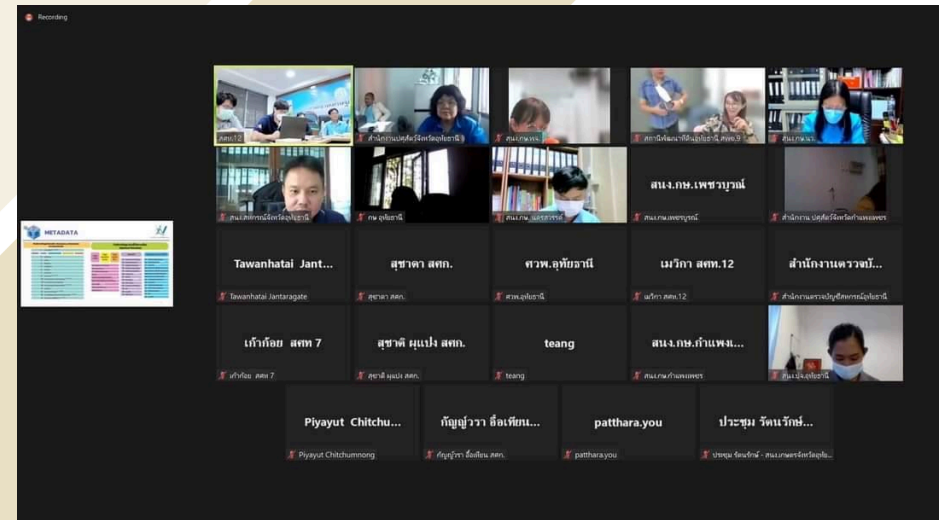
Recording

METADATA

สศท.12

สำนักงานปศุสัตว์จังหวัดอุทัยธานี

สนง.กษ.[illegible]

สถานีพัฒนาที่ดินอุทัยธานี สพข.9

สนง.กษ.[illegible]

สนง.สหกรณ์จังหวัดอุทัยธานี

กษ อุทัยธานี

สนง.กษ. นครสวรรค์

สนง.กษ.เพชรบูรณ์

สนง.กษ.เพชรบูรณ์

สำนักงาน ปศุสัตว์จังหวัดกำแพงเพชร

Tawanhatai Jant...

Tawanhatai Jantaragate

สุชาดา สศก.

สุชาดา สศก.

ศวพ.อุทัยธานี

ศวพ.อุทัยธานี

เมวิกา สศท.12

เมวิกา สศท.12

สำนักงานตรวจบั...

สำนักงานตรวจบัญชีสหกรณ์อุทัยธานี

เก๋าก้อย สศท 7

เก๋าก้อย สศท 7

สุชาติ ผุแป่ง สศก.

สุชาติ ผุแป่ง สศก.

teang

teang

สนง.กษ.กำแพง...

สนง.กษ.กำแพงเพชร

สนง.กษ.อุทัยธานี

Piyayut Chitchu...

Piyayut Chitchumnong

กัญญ์วรา อื้อเทียน...

กัญญ์วรา อื้อเทียน สศก.

patthara.you

patthara.you

ประชุม รัตนรักษ์...

ประชุม รัตนรักษ์ - สนง.เกษตรจังหวัดอุทัย...